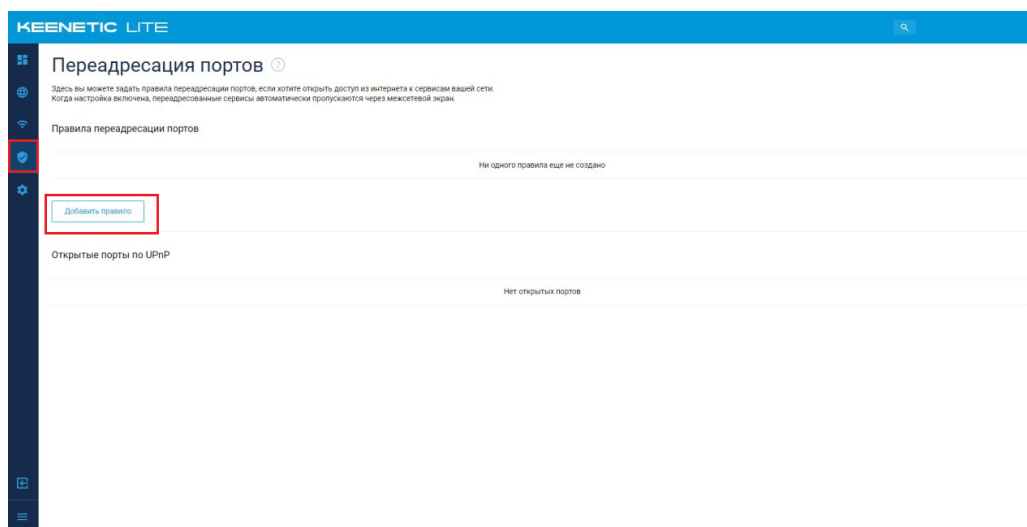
KEENETIC LITE

Переадресация портов

Здесь вы можете задать правила переадресации портов, если хотите открыть доступ из интернета к сервисам вашей сети. Когда настройка включена, переадресованные сервисы автоматически пропускаются через межсетевой экран.

Правила переадресации портов

Ни одного правила еще не создано

Добавить правило

Открытые порты по UPnP

Нет открытых портов